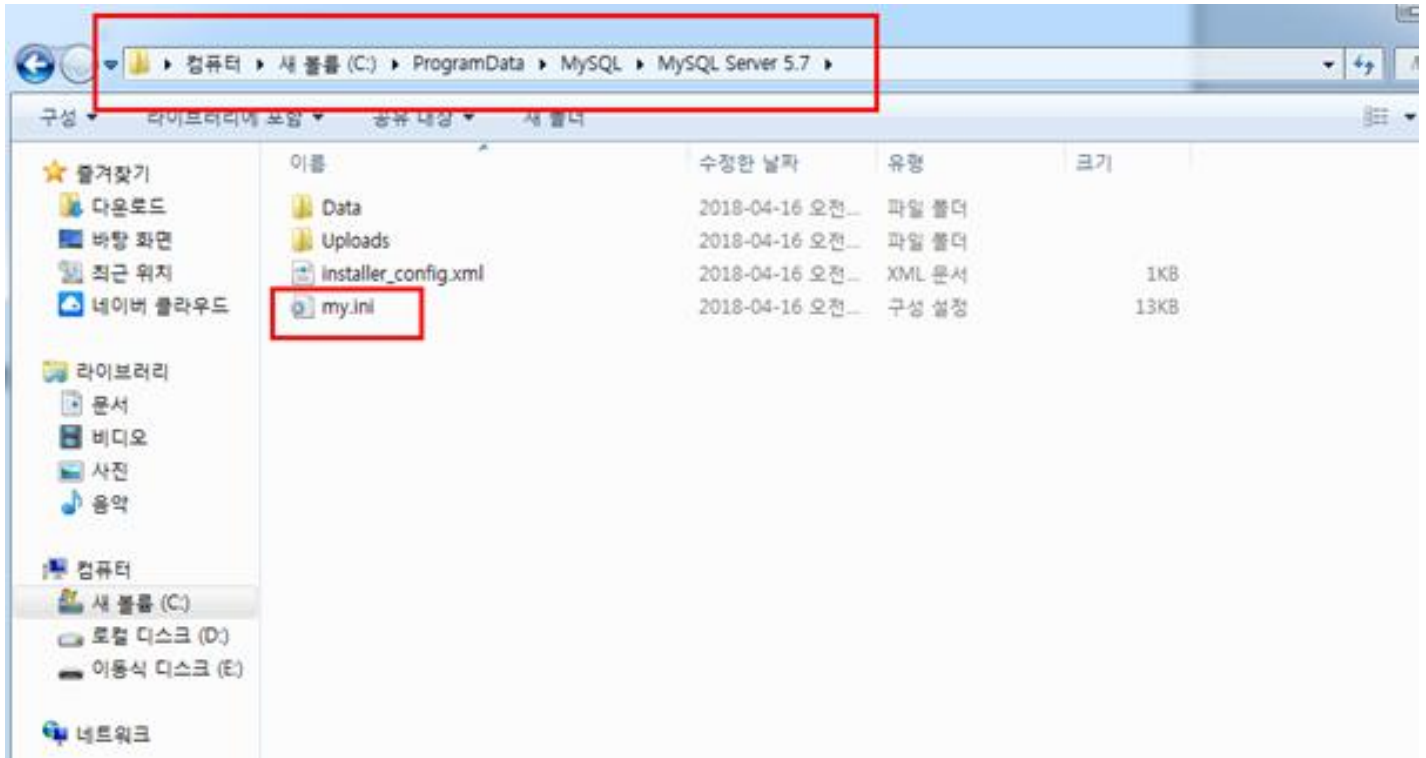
컴퓨터 ▸ 새 볼륨 (C:) ▸ ProgramData ▸ MySQL ▸ MySQL Server 5.7 ▸

구성 ▾ 라이브러리에 포함 ▾ 공유 대상 ▾ 새 폴더

즐겨찾기
다운로드
바탕 화면
최근 위치
네이버 클라우드

라이브러리
문서
비디오
사진
음악

컴퓨터
새 볼륨 (C:)
로컬 디스크 (D:)
이동식 디스크 (E:)

네트워크

| 이름 | 수정한 날짜 | 유형 | 크기 |
|---|---|---|---|
| Data | 2018-04-16 오전... | 파일 폴더 | |
| Uploads | 2018-04-16 오전... | 파일 폴더 | |
| installer_config.xml | 2018-04-16 오전... | XML 문서 | 1KB |
| my.ini | 2018-04-16 오전... | 구성 설정 | 13KB |